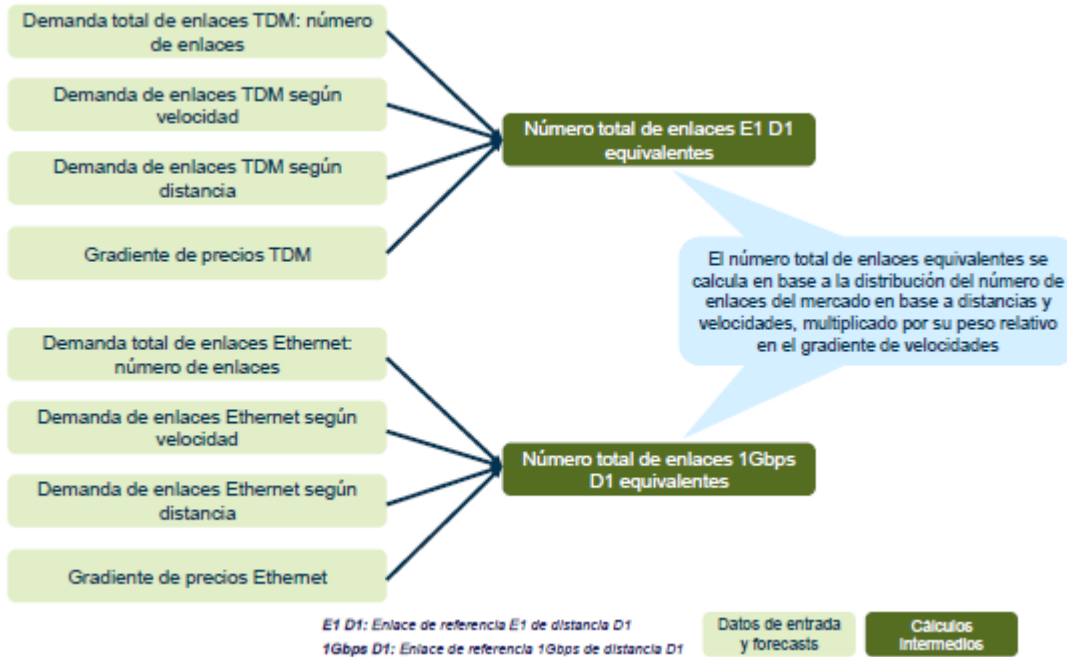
Demanda total de enlaces TDM: número de enlaces

Demanda de enlaces TDM según velocidad

Demanda de enlaces TDM según distancia

Gradiente de precios TDM

Número total de enlaces E1 D1 equivalentes

El número total de enlaces equivalentes se calcula en base a la distribución del número de enlaces del mercado en base a distancias y velocidades, multiplicado por su peso relativo en el gradiente de velocidades

Demanda total de enlaces Ethernet: número de enlaces

Demanda de enlaces Ethernet según velocidad

Demanda de enlaces Ethernet según distancia

Gradiente de precios Ethernet

Número total de enlaces 1Gbps D1 equivalentes

E1 D1: Enlace de referencia E1 de distancia D1

1Gbps D1: Enlace de referencia 1Gbps de distancia D1

Datos de entrada y forecasts

Cálculos intermedios